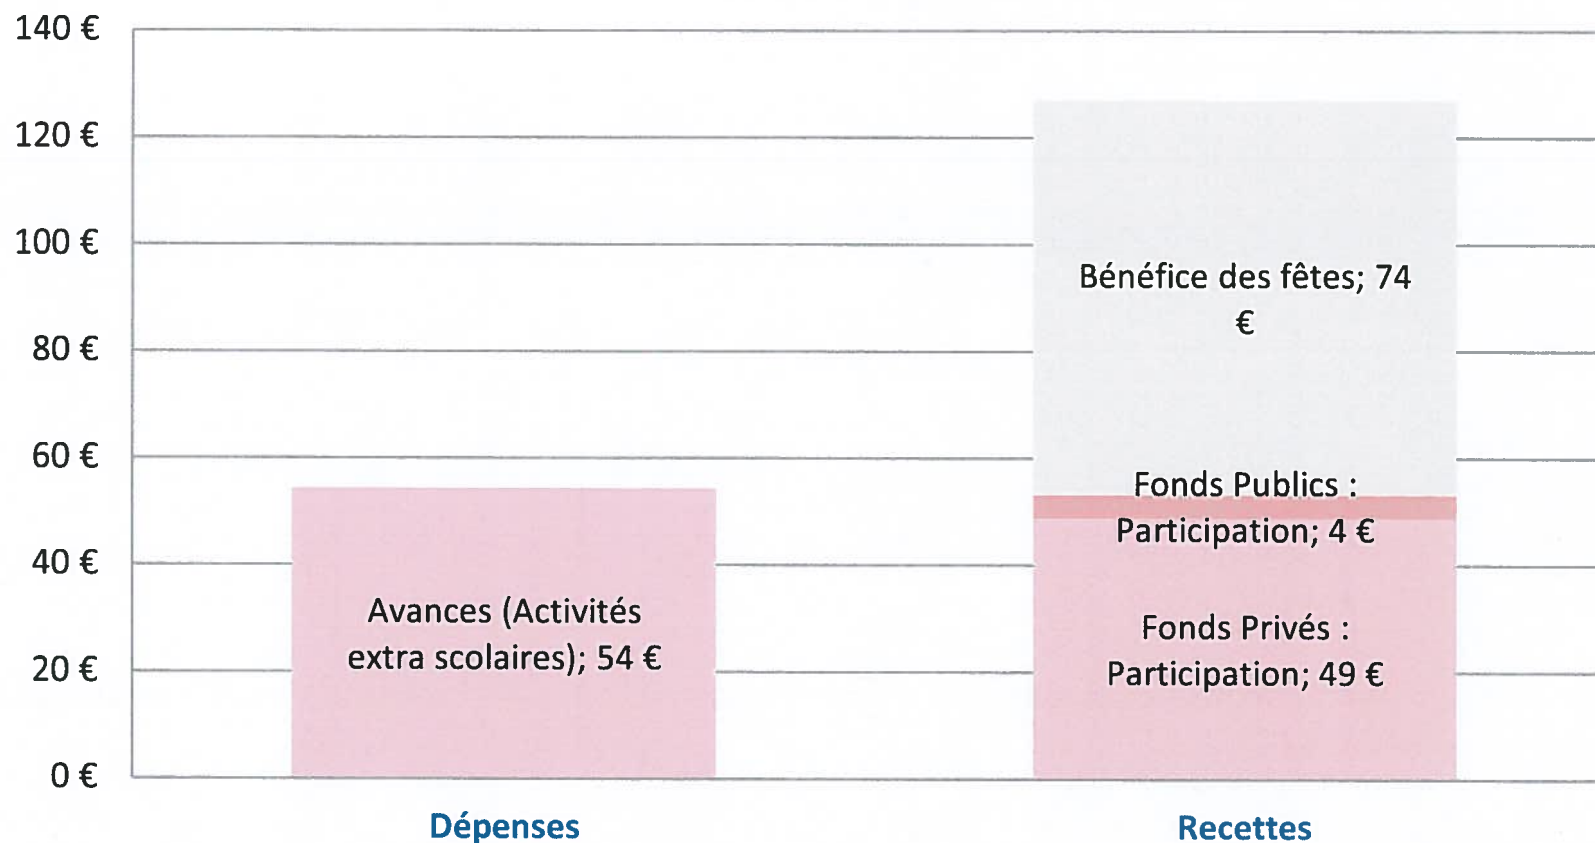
140 €
120 €
100 €
80 €
60 €
40 €
20 €
0 €

Avances (Activités extra scolaires); 54 €

Bénéfice des fêtes; 74 €

Fonds Publics : Participation; 4 €

Fonds Privés : Participation; 49 €

Dépenses

Recettes